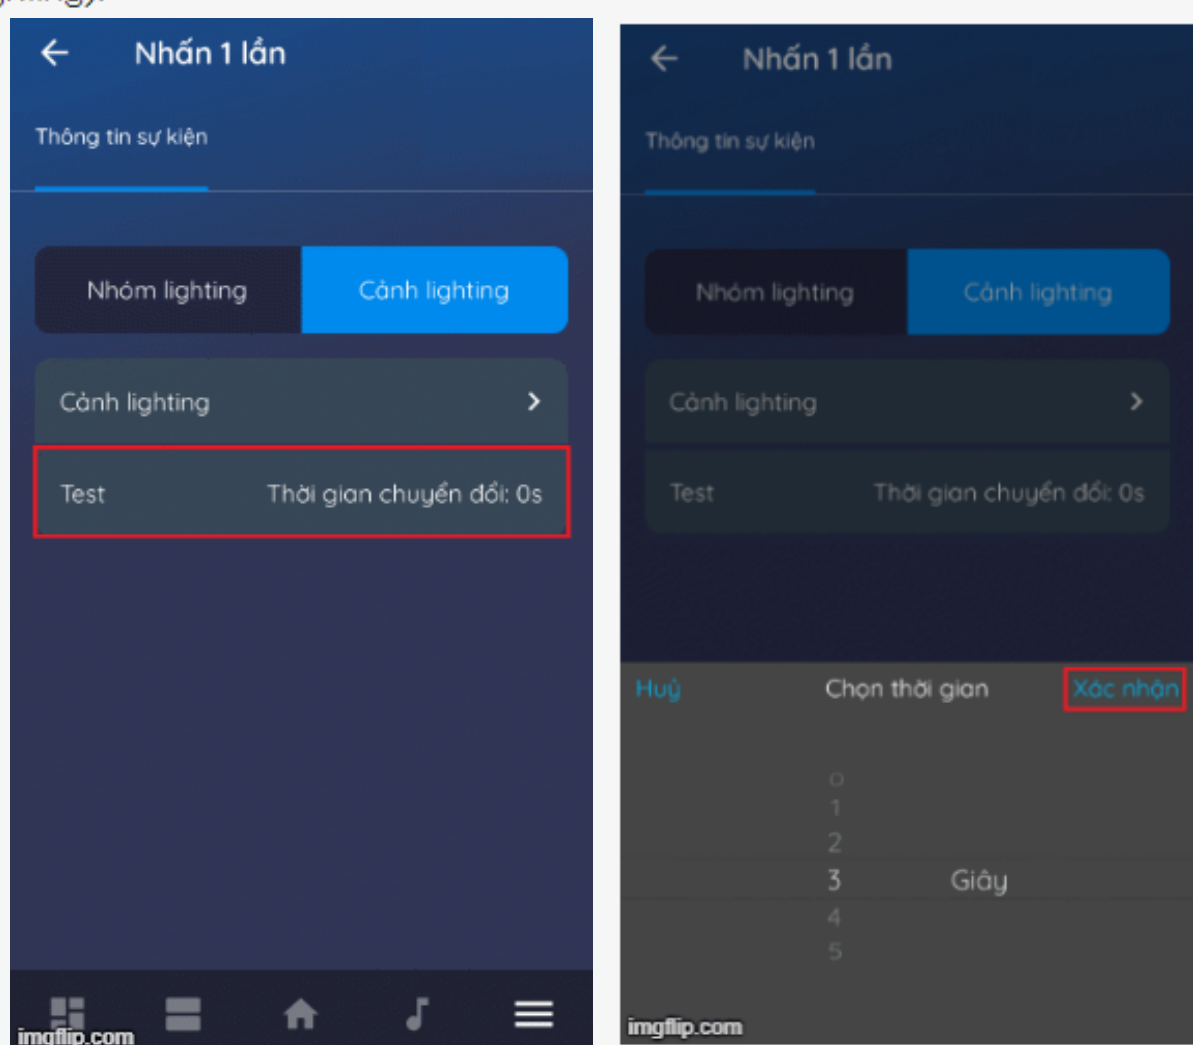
Nhấn 1 lần

Thông tin sự kiện

Nhóm lighting

Cảnh lighting

Cảnh lighting

Test

Thời gian chuyển đổi: 0s

imgflip.com

Nhấn 1 lần

Thông tin sự kiện

Nhóm lighting

Cảnh lighting

Cảnh lighting

Test

Thời gian chuyển đổi: 0s

Huỷ

Chọn thời gian

Xác nhận

0
1
2
3
4
5

Giây

imgflip.com